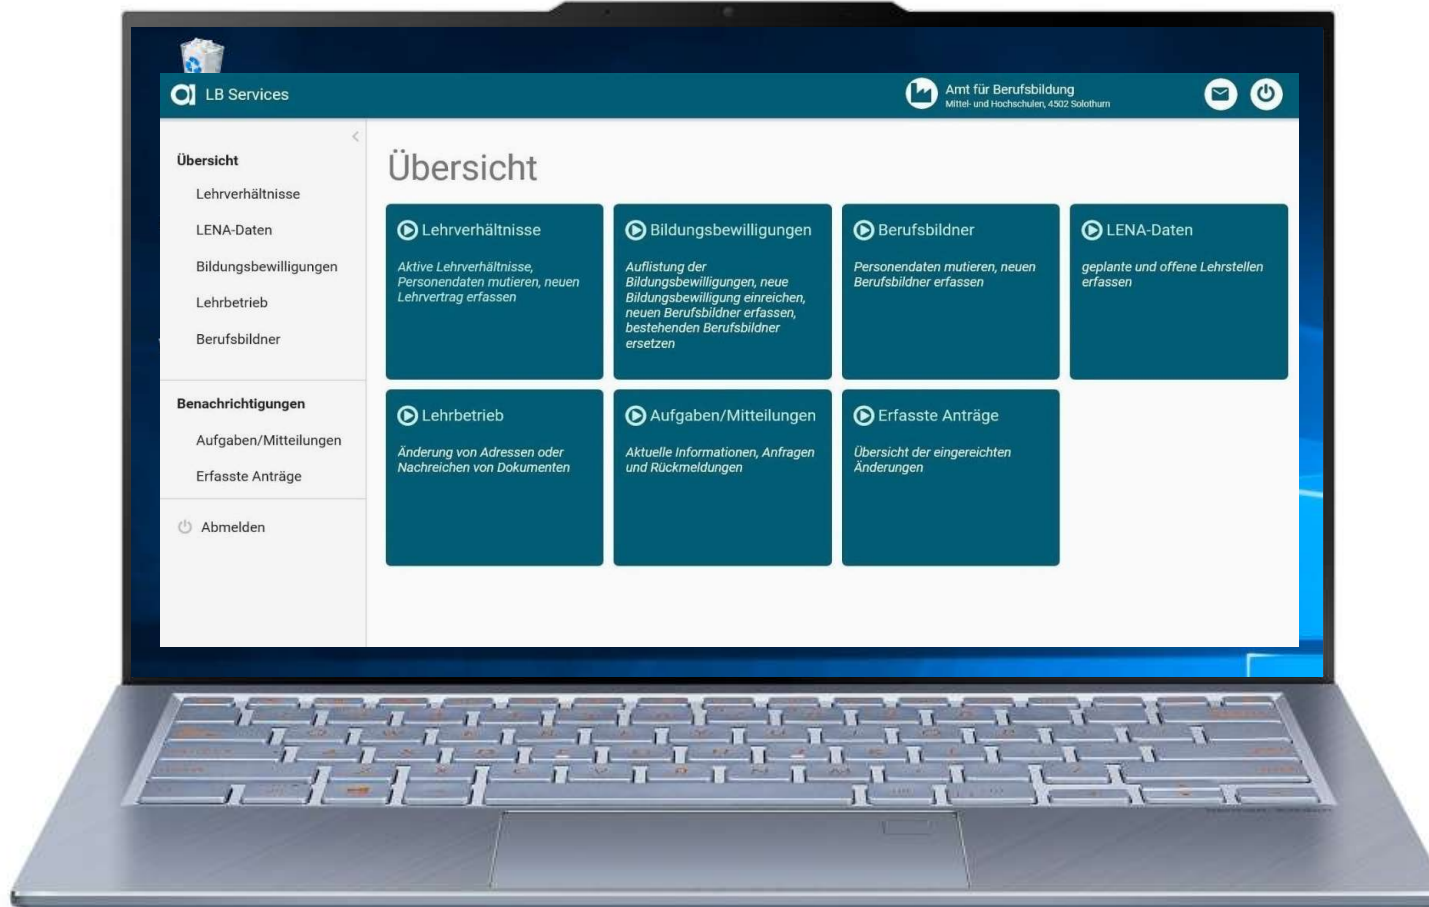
LB Services

Amt für Berufsbildung
Mittel- und Hochschulen, 4502 Solothurn

Übersicht
Lehrverhältnisse
LENA-Daten
Bildungsbewilligungen
Lehrbetrieb
Berufsbildner

Benachrichtigungen
Aufgaben/Mitteilungen
Erfasste Anträge

Abmelden

Übersicht

Lehrverhältnisse
Aktive Lehrverhältnisse, Personendaten mutieren, neuen Lehrvertrag erfassen

Bildungsbewilligungen
Auflistung der Bildungsbewilligungen, neue Bildungsbewilligung einreichen, neuen Berufsbildner erfassen, bestehenden Berufsbildner ersetzen

Berufsbildner
Personendaten mutieren, neuen Berufsbildner erfassen

LENA-Daten
geplante und offene Lehrstellen erfassen

Lehrbetrieb
Änderung von Adressen oder Nachreichen von Dokumenten

Aufgaben/Mitteilungen
Aktuelle Informationen, Anfragen und Rückmeldungen

Erfasste Anträge
Übersicht der eingereichten Änderungen